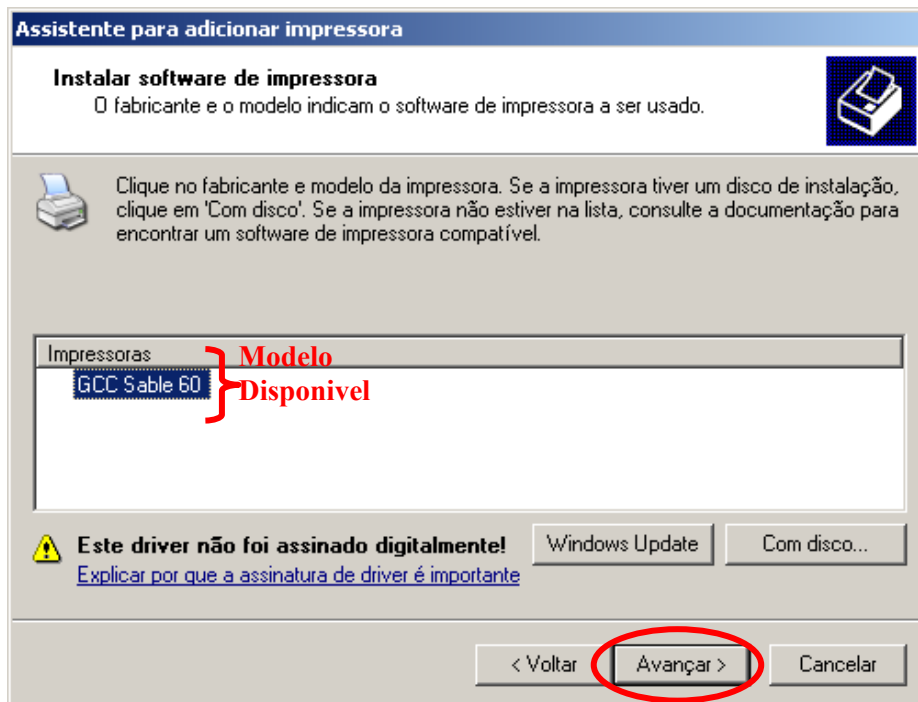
Assistente para adicionar impressora

Instalar software de impressora
O fabricante e o modelo indicam o software de impressora a ser usado.

Clique no fabricante e modelo da impressora. Se a impressora tiver um disco de instalação, clique em 'Com disco'. Se a impressora não estiver na lista, consulte a documentação para encontrar um software de impressora compatível.

Impressoras
GCC Sable 60

Modelo
Disponivel

Este driver não foi assinado digitalmente!
Explicar por que a assinatura de driver é importante

Windows Update
Com disco...

< Voltar
Avançar >
Cancelar